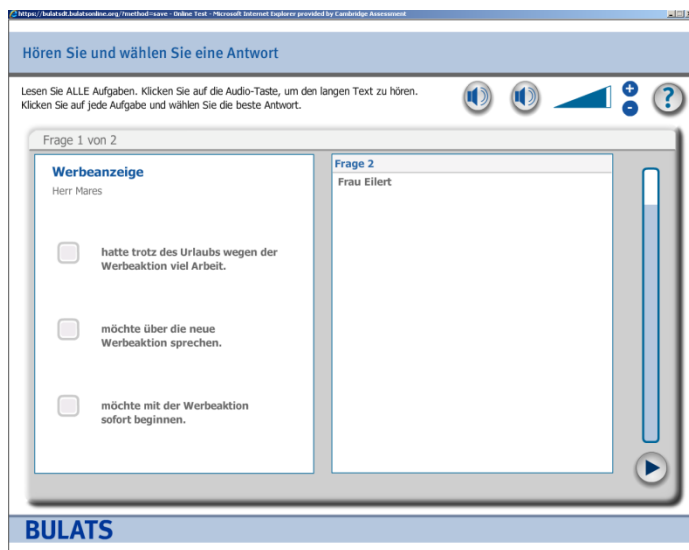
https://bulatsdt.bulatsonline.org/?method=save - Online Test - Microsoft Internet Explorer provided by Cambridge Assessment

Hören Sie und wählen Sie eine Antwort

Lesen Sie ALLE Aufgaben. Klicken Sie auf die Audio-Taste, um den langen Text zu hören. Klicken Sie auf jede Aufgabe und wählen Sie die beste Antwort.

Frage 1 von 2

Werbeanzeige

Herr Mares

hatte trotz des Urlaubs wegen der Werbeaktion viel Arbeit.

möchte über die neue Werbeaktion sprechen.

möchte mit der Werbeaktion sofort beginnen.

Frage 2

Frau Eilert

BULATS